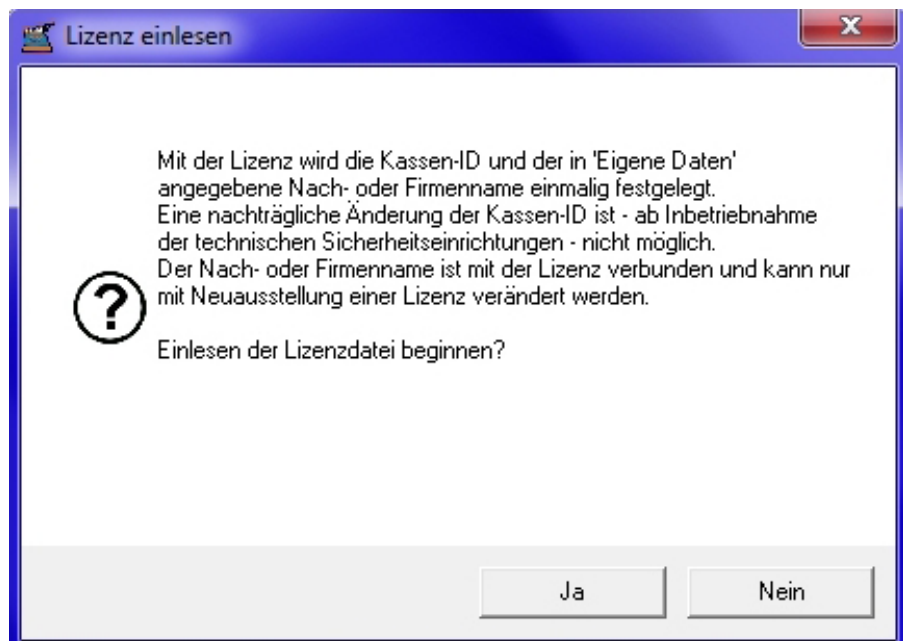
Lizenz einlesen

Mit der Lizenz wird die Kassen-ID und der in 'Eigene Daten' angegebene Nach- oder Firmenname einmalig festgelegt.
Eine nachträgliche Änderung der Kassen-ID ist - ab Inbetriebnahme der technischen Sicherheitseinrichtungen - nicht möglich.
Der Nach- oder Firmenname ist mit der Lizenz verbunden und kann nur mit Neuausstellung einer Lizenz verändert werden.

Einlesen der Lizenzdatei beginnen?

Ja

Nein